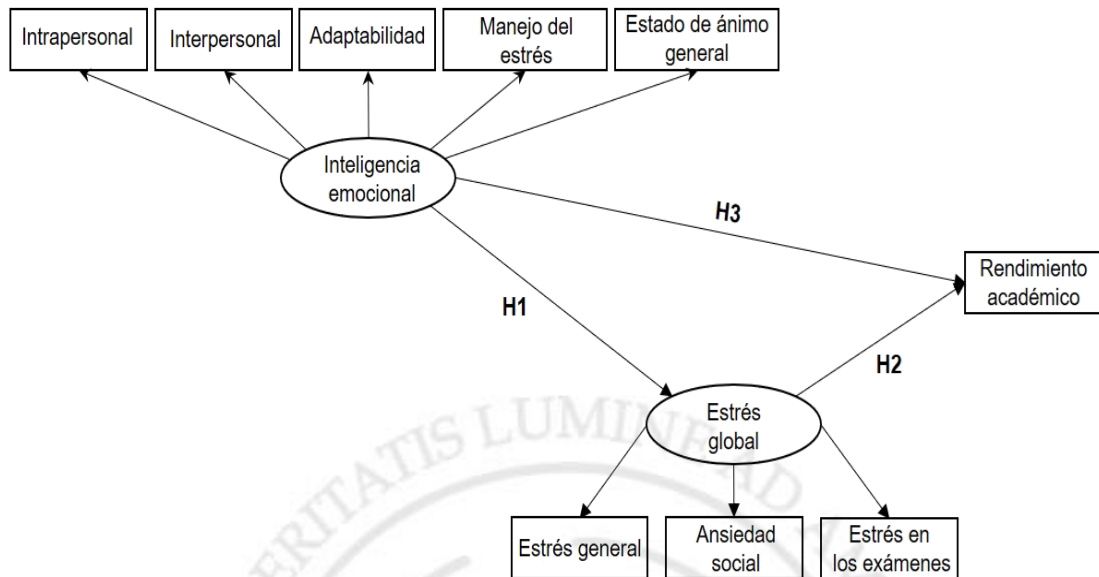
Intrapersonal

Interpersonal

Adaptabilidad

Manejo del estrés

Estado de ánimo general

Inteligencia emocional

H3

Rendimiento académico

H1

H2

Estrés global

ERITATIS LUMI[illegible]D

Estrés general

Ansiedad social

Estrés en los exámenes